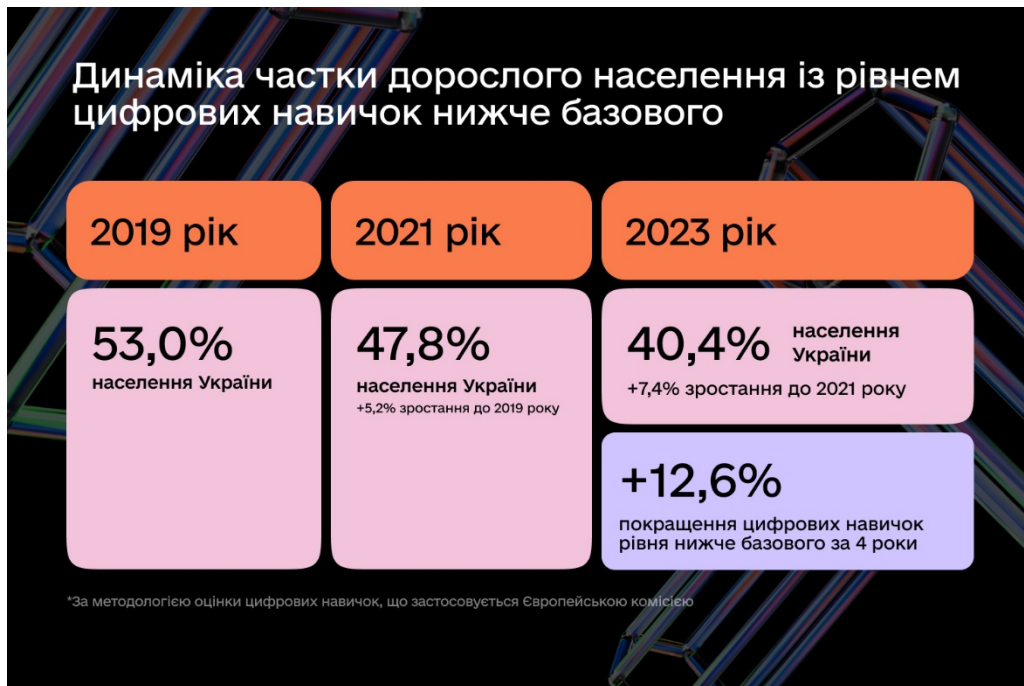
Динаміка частки дорослого населення із рівнем цифрових навичок нижче базового

2019 рік

53,0%
населення України

2021 рік

47,8%
населення України
+5,2% зростання до 2019 року

2023 рік

40,4% населення України
+7,4% зростання до 2021 року

+12,6%
покращення цифрових навичок рівня нижче базового за 4 роки

*За методологією оцінки цифрових навичок, що застосовується Європейською комісією